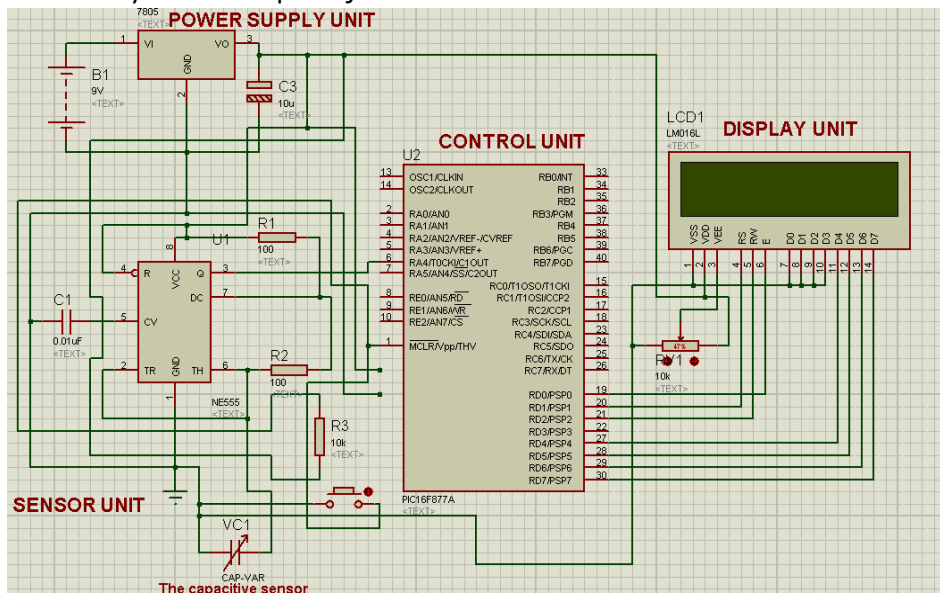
POWER SUPPLY UNIT
7805
<TEXT>
1 VI VO 3
GND
2
B1
9V
<TEXT>
C3
10u
<TEXT>

CONTROL UNIT
U2
13 OSC1/CLKIN
14 OSC2/CLKOUT
2 RA0/AN0
3 RA1/AN1
4 RA2/AN2/VREF-/CVREF
5 RA3/AN3/VREF+
6 RA4/T0CKI/C1OUT
7 RA5/AN4/SS/C2OUT
8 RE0/AN5/$\overline{RD}$
9 RE1/AN6/$\overline{WR}$
10 RE2/AN7/$\overline{CS}$
1 $\overline{MCLR}$/Vpp/THV
RB0/INT 33
RB1 34
RB2 35
RB3/PGM 36
RB4 37
RB5 38
RB6/PGC 39
RB7/PGD 40
RC0/T1OSO/T1CKI 15
RC1/T1OSI/CCP2 16
RC2/CCP1 17
RC3/SCK/SCL 18
RC4/SDI/SDA 23
RC5/SDO 24
RC6/TX/CK 25
RC7/RX/DT 26
RD0/PSP0 19
RD1/PSP1 20
RD2/PSP2 21
RD3/PSP3 22
RD4/PSP4 27
RD5/PSP5 28
RD6/PSP6 29
RD7/PSP7 30
PIC16F877A
<TEXT>

LCD1
LM016L
DISPLAY UNIT
VSS VDD VEE RS RW E D0 D1 D2 D3 D4 D5 D6 D7
1 2 3 4 5 6 7 8 9 10 11 12 13 14

R1
100
<TEXT>
U1
4 R
8 VCC
Q 3
DC 7
5 CV
2 TR
GND 1
TH 6
NE555
<TEXT>
C1
0.01uF
<TEXT>
R2
100
<TEXT>
R3
10k
<TEXT>
47%
RV1
10k
<TEXT>

SENSOR UNIT
VC1
CAP-VAR
The capacitive sensor